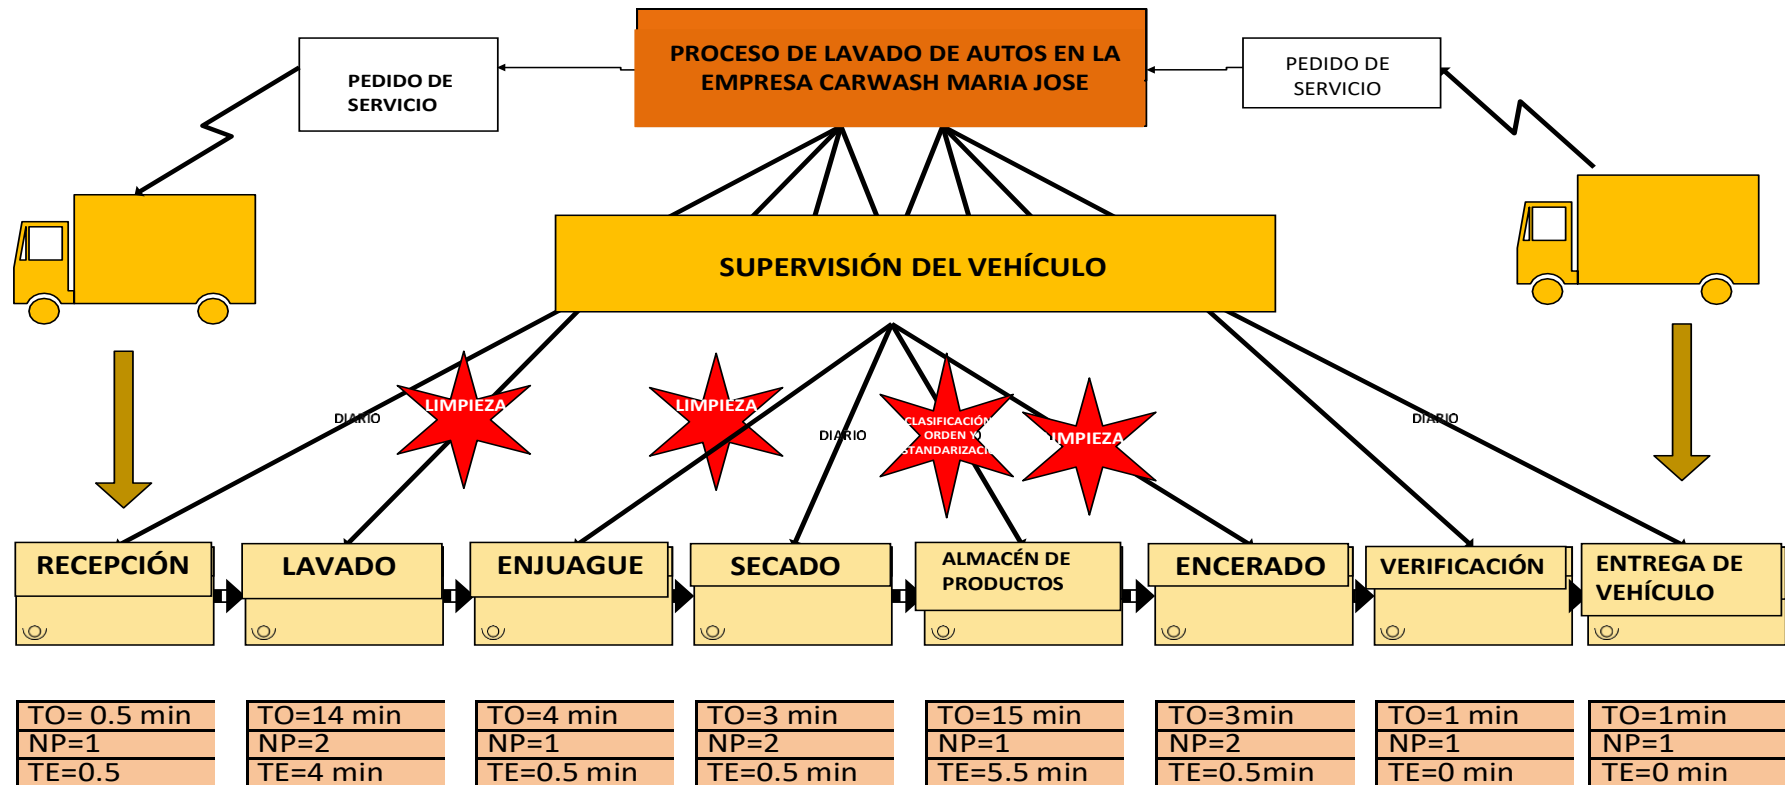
PROCESO DE LAVADO DE AUTOS EN LA EMPRESA CARWASH MARIA JOSE

PEDIDO DE SERVICIO

PEDIDO DE SERVICIO

SUPERVISIÓN DEL VEHÍCULO

DIARIO

LIMPIEZA

LIMPIEZA

DIARIO

CLASIFICACIÓN ORDEN Y ESTANDARIZACIÓN

LIMPIEZA

DIARIO

RECEPCIÓN

LAVADO

ENJUAGUE

SECADO

ALMACÉN DE PRODUCTOS

ENCERADO

VERIFICACIÓN

ENTREGA DE VEHÍCULO

TO= 0.5 min
NP=1
TE=0.5

TO=14 min
NP=2
TE=4 min

TO=4 min
NP=1
TE=0.5 min

TO=3 min
NP=2
TE=0.5 min

TO=15 min
NP=1
TE=5.5 min

TO=3min
NP=2
TE=0.5min

TO=1 min
NP=1
TE=0 min

TO=1min
NP=1
TE=0 min